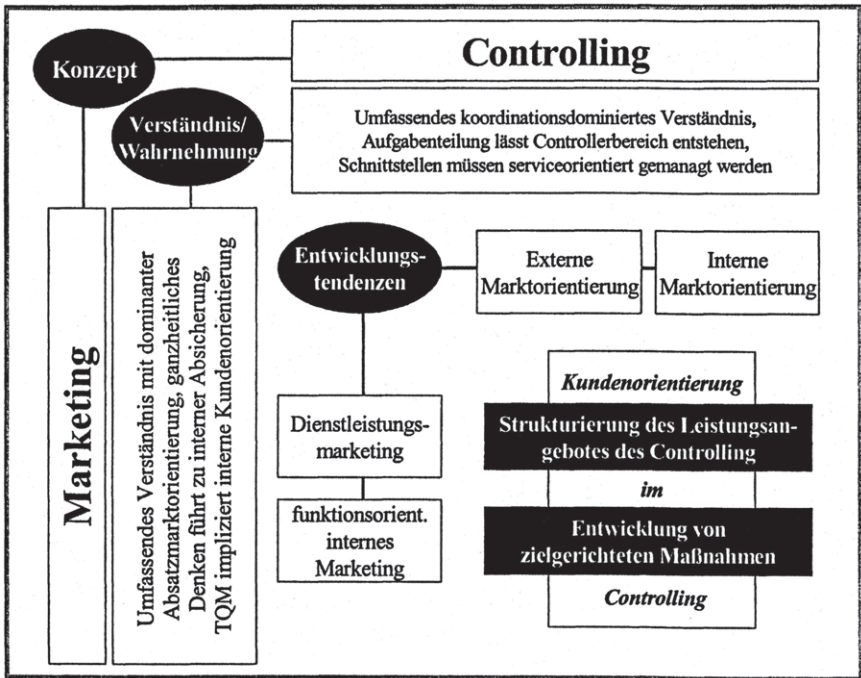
Konzept

Controlling

Verständnis/ Wahrnehmung

Umfassendes koordinationsdominiertes Verständnis, Aufgabenteilung lässt Controllerbereich entstehen, Schnittstellen müssen serviceorientiert gemanagt werden

Marketing

Umfassendes Verständnis mit dominanter Absatzmarktorientierung, ganzheitliches Denken führt zu interner Absicherung, TQM impliziert interne Kundenorientierung

Entwicklungstendenzen

Externe Marktorientierung

Interne Marktorientierung

Dienstleistungsmarketing

funktionsorient. internes Marketing

Kundenorientierung

Strukturierung des Leistungsangebotes des Controlling

im

Entwicklung von zielgerichteten Maßnahmen

Controlling